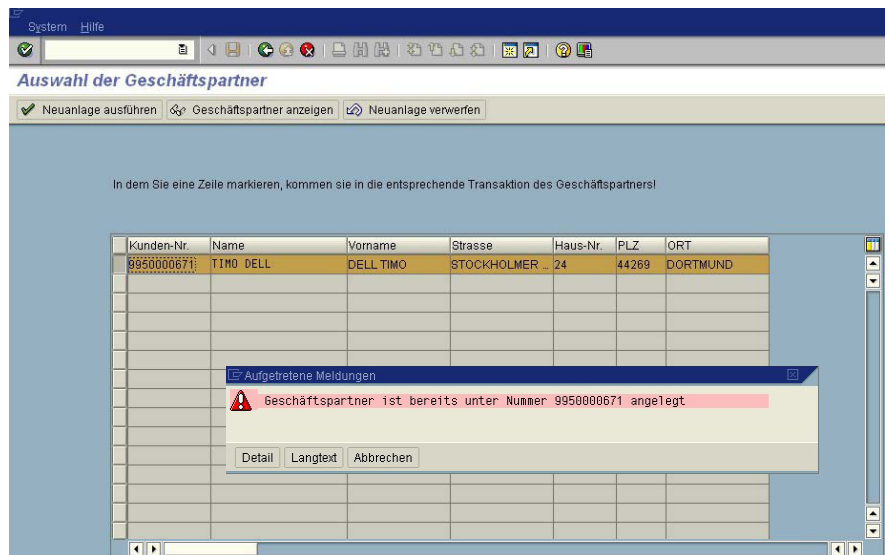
System Hilfe

Auswahl der Geschäftspartner

Neuanlage ausführen | Geschäftspartner anzeigen | Neuanlage verwerfen

In dem Sie eine Zeile markieren, kommen sie in die entsprechende Transaktion des Geschäftspartners!

| Kunden-Nr. | Name | Vorname | Strasse | Haus-Nr. | PLZ | ORT |
|---|---|---|---|---|---|---|
| 9950000671 | TIMO DELL | DELL TIMO | STOCKHOLMER ... | 24 | 44269 | DORTMUND |

Aufgetretene Meldungen

Geschäftspartner ist bereits unter Nummer 9950000671 angelegt

Detail | Langtext | Abbrechen